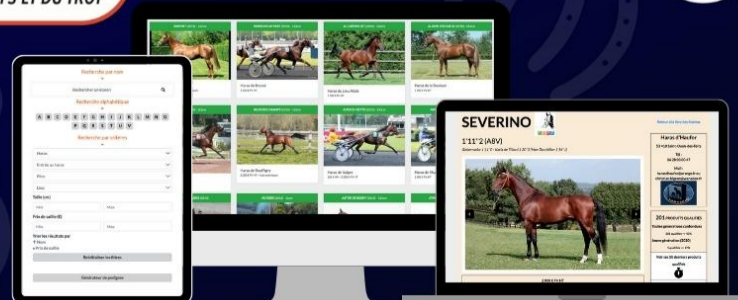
SEVERINO

1'11"2 (A8V)

Haras d'Haufor

Recherche par nom

Recherche alphabétique

A B C D E F G H I J K L M N O P Q R S T U V

Recherche par critères

Taille (cm)

Prix de saillie (€)

Réinitialiser les filtres

Haras de Bouffigny

Haras du Loisy Allain

Haras de l'Etoile

Haras de Brionne

Haras de Vaiges

201 PRODUITS QUALIFIÉS